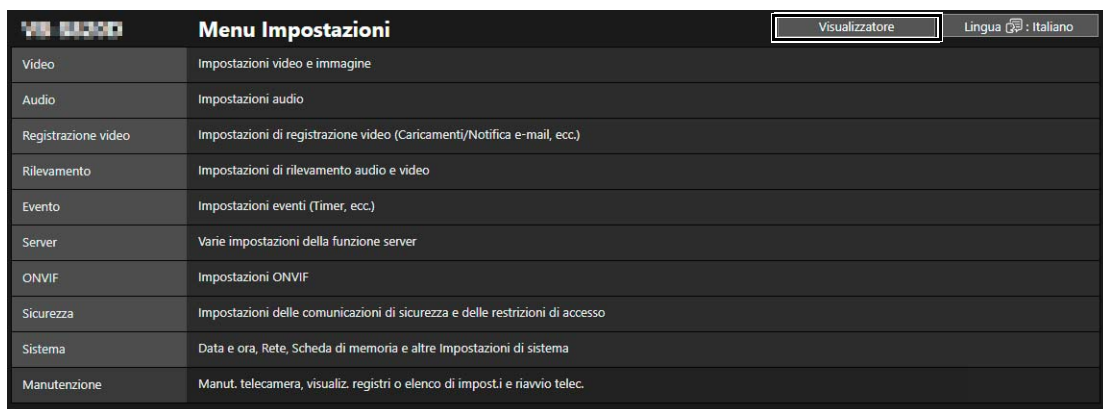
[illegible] Menu Impostazioni

Visualizzatore

Lingua : Italiano

| | |
|---|---|
| Video | Impostazioni video e immagine |
| Audio | Impostazioni audio |
| Registrazione video | Impostazioni di registrazione video (Caricamenti/Notifica e-mail, ecc.) |
| Rilevamento | Impostazioni di rilevamento audio e video |
| Evento | Impostazioni eventi (Timer, ecc.) |
| Server | Varie impostazioni della funzione server |
| ONVIF | Impostazioni ONVIF |
| Sicurezza | Impostazioni delle comunicazioni di sicurezza e delle restrizioni di accesso |
| Sistema | Data e ora, Rete, Scheda di memoria e altre Impostazioni di sistema |
| Manutenzione | Manut. telecamera, visualiz. registri o elenco di impost.i e riavvio telec. |